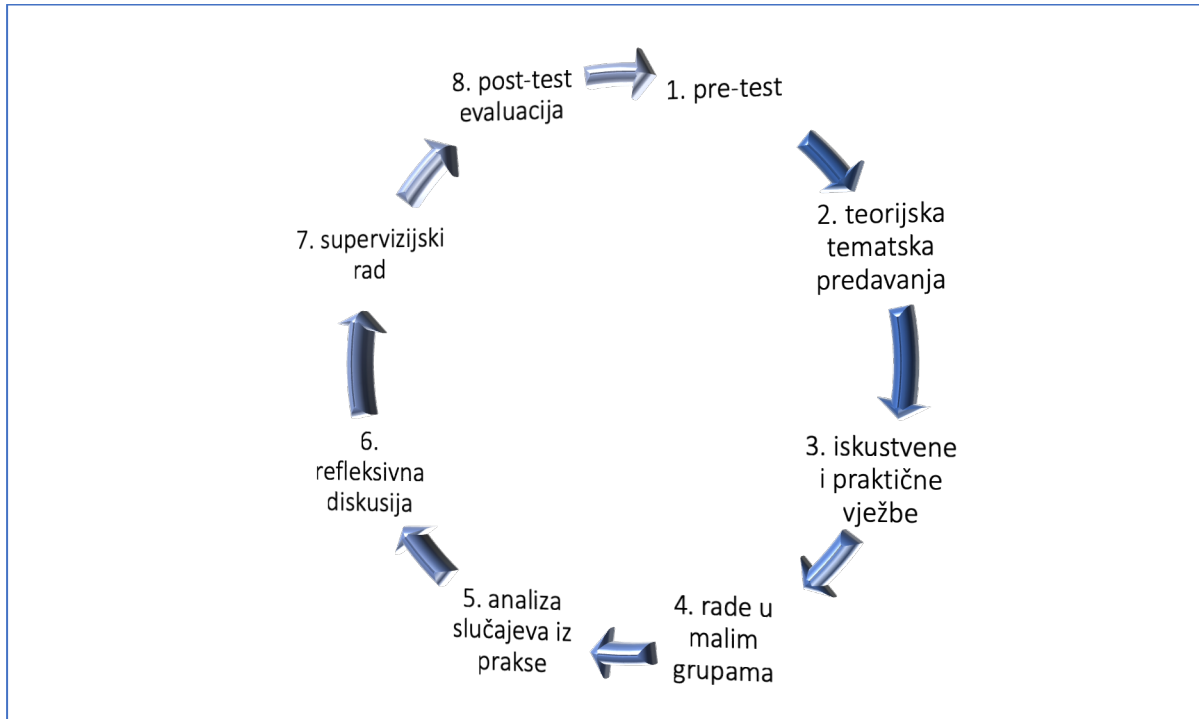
1. pre-test

2. teorijska tematska predavanja

3. iskustvene i praktične vježbe

4. rade u malim grupama

5. analiza slučajeva iz prakse

6. refleksivna diskusija

7. supervizijski rad

8. post-test evaluacija